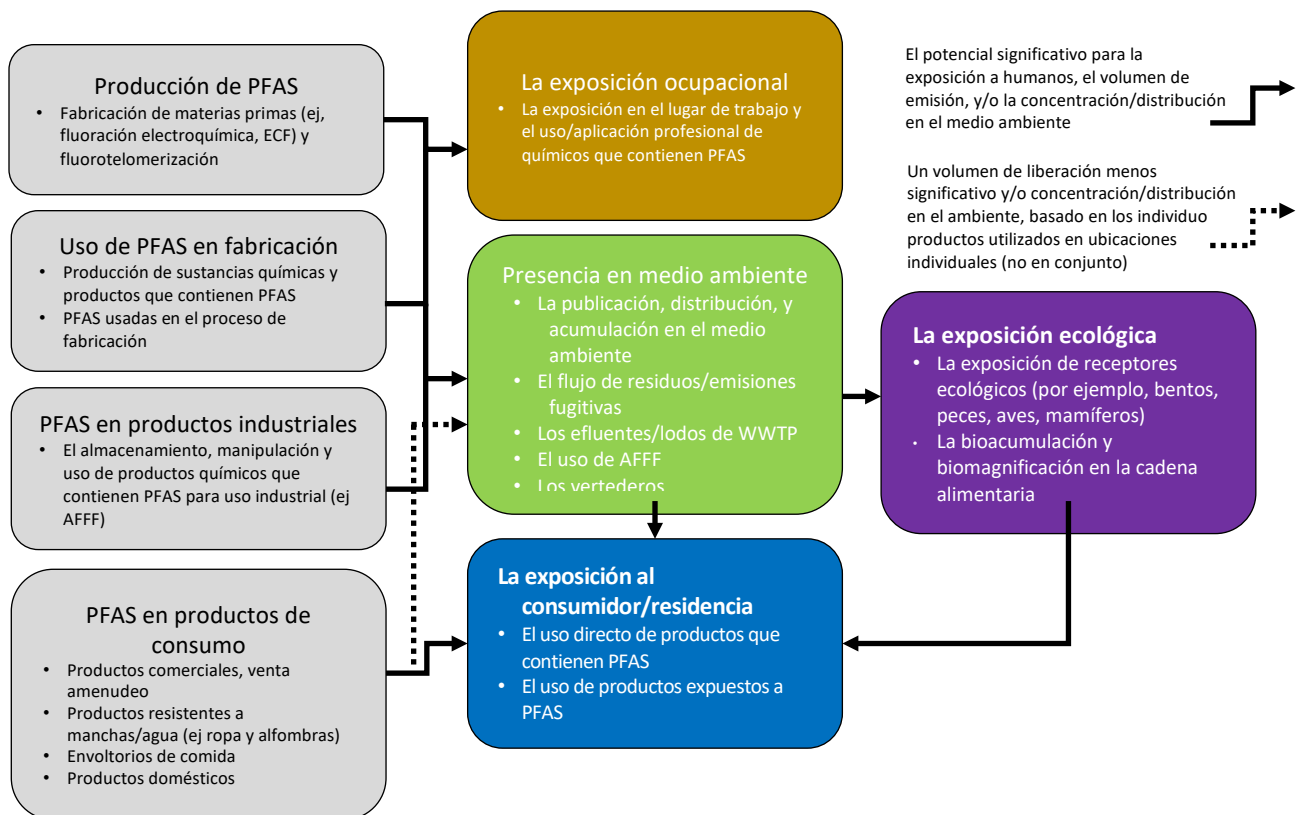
Producción de PFAS
• Fabricación de materias primas (ej, fluoración electroquímica, ECF) y fluorotelomerización

Uso de PFAS en fabricación
• Producción de sustancias químicas y productos que contienen PFAS
• PFAS usadas en el proceso de fabricación

PFAS en productos industriales
• El almacenamiento, manipulación y uso de productos químicos que contienen PFAS para uso industrial (ej AFFF)

PFAS en productos de consumo
• Productos comerciales, venta amenudeo
• Productos resistentes a manchas/agua (ej ropa y alfombras)
• Envoltorios de comida
• Productos domésticos

La exposición ocupacional
• La exposición en el lugar de trabajo y el uso/aplicación profesional de químicos que contienen PFAS

Presencia en medio ambiente
• La publicación, distribución, y acumulación en el medio ambiente
• El flujo de residuos/emisiones fugitivas
• Los efluentes/lodos de WWTP
• El uso de AFFF
• Los vertederos

La exposición al consumidor/residencia
• El uso directo de productos que contienen PFAS
• El uso de productos expuestos a PFAS

El potencial significativo para la exposición a humanos, el volumen de emisión, y/o la concentración/distribución en el medio ambiente

Un volumen de liberación menos significativo y/o concentración/distribución en el ambiente, basado en los individuo productos utilizados en ubicaciones individuales (no en conjunto)

La exposición ecológica
• La exposición de receptores ecológicos (por ejemplo, bentos, peces, aves, mamíferos)
• La bioacumulación y biomagnificación en la cadena alimentaria